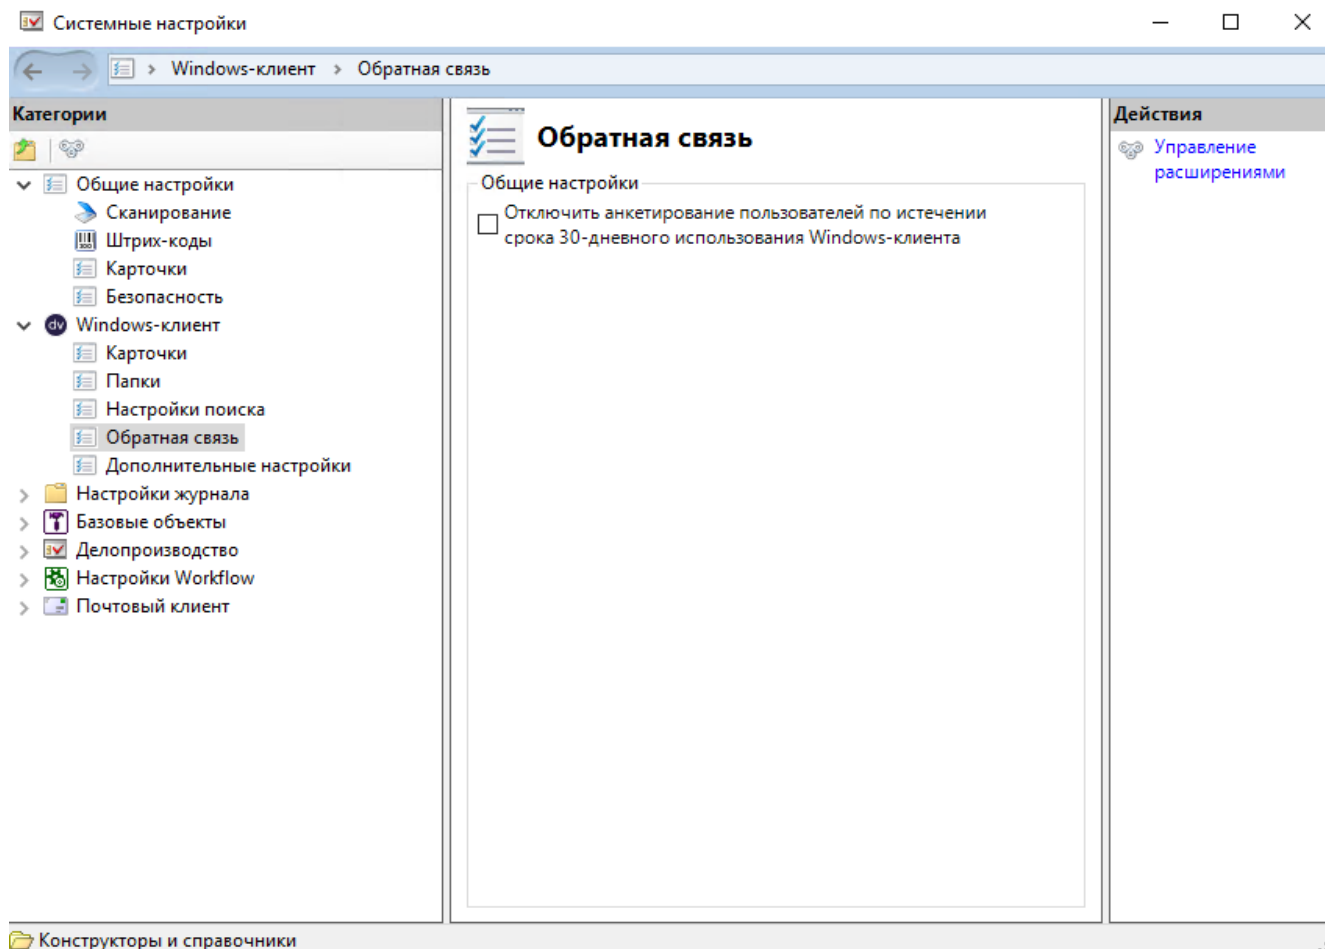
Системные настройки

Windows-клиент > Обратная связь

Категории

Общие настройки
Сканирование
Штрих-коды
Карточки
Безопасность
Windows-клиент
Карточки
Папки
Настройки поиска
Обратная связь
Дополнительные настройки
Настройки журнала
Базовые объекты
Делопроизводство
Настройки Workflow
Почтовый клиент

Обратная связь

Общие настройки

Отключить анкетирование пользователей по истечении срока 30-дневного использования Windows-клиента

Действия

Управление расширениями

Конструкторы и справочники